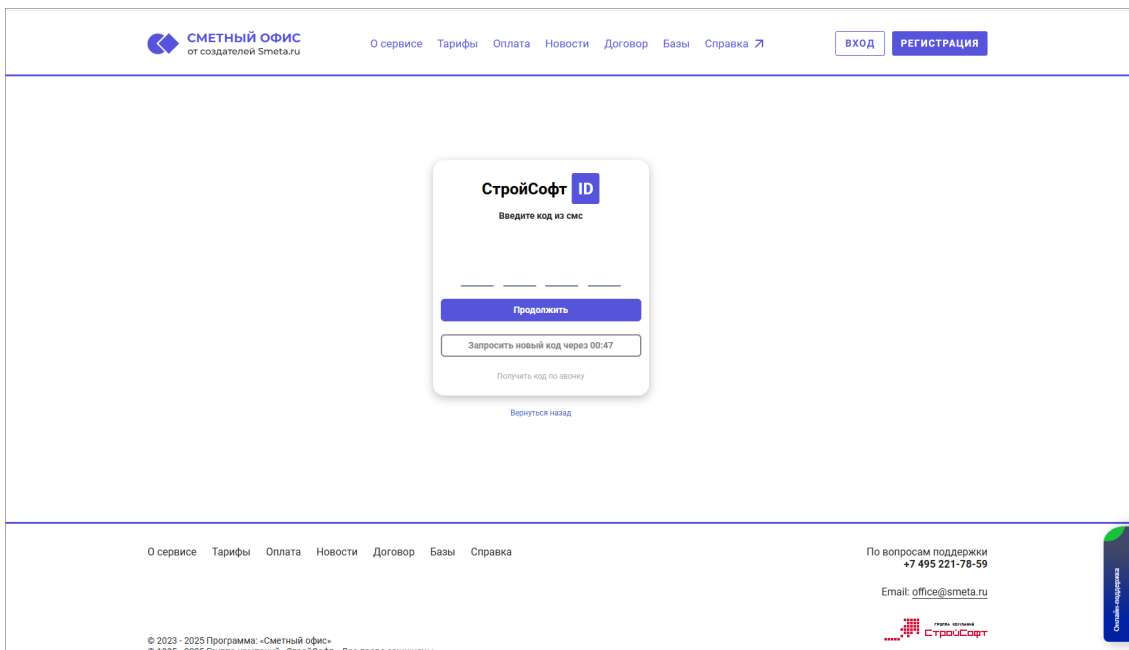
СМЕТНЫЙ ОФИС
от создателей Smeta.ru

О сервисе Тарифы Оплата Новости Договор Базы Справка ↗

ВХОД РЕГИСТРАЦИЯ

СтройСофт ID

Введите код из смс

Продолжить

Запросить новый код через 00:47

Получить код по звонку

Вернуться назад

О сервисе Тарифы Оплата Новости Договор Базы Справка

По вопросам поддержки
+7 495 221-78-59

Email: office@smeta.ru

группа компаний СтройСофт

Онлайн-поддержка

© 2023 - 2025 Программа: «Сметный офис»
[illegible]